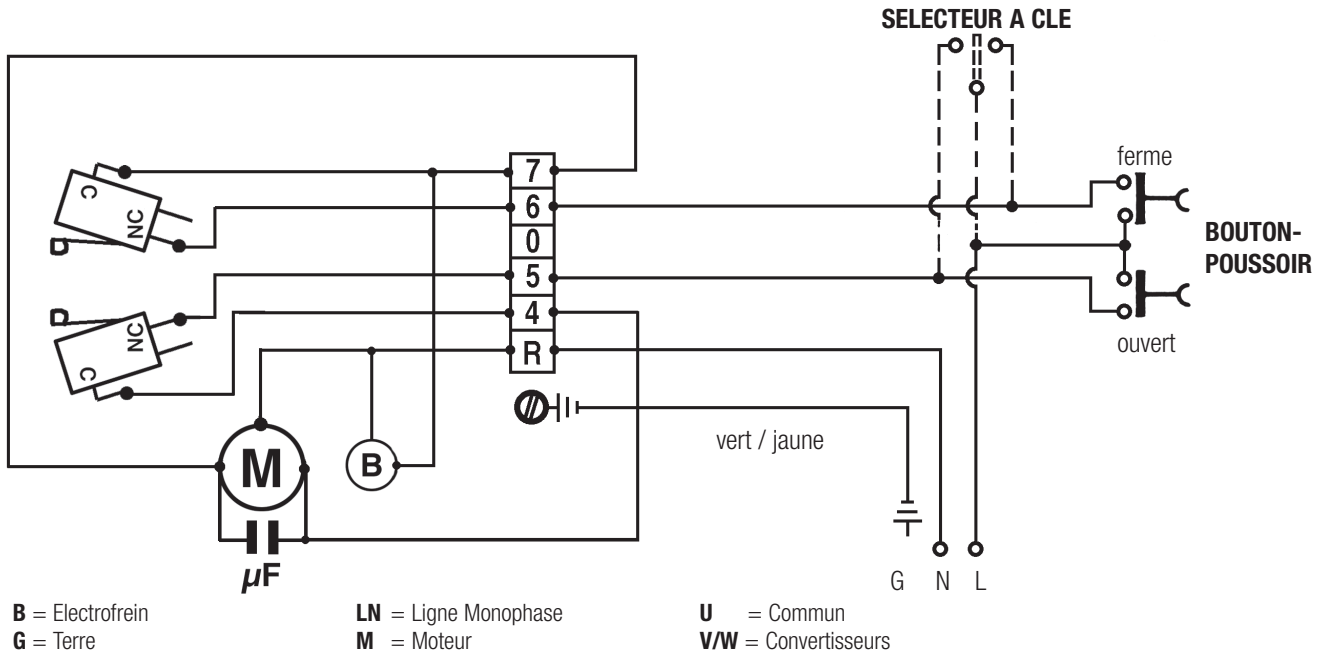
SELECTEUR A CLE

ferme

BOUTON-POUSSOIR

ouvert

7
6
0
5
4
R

C
NC
C
NC

M
B
μF

vert / jaune

G N L

**B** = Electrofrein
**G** = Terre

**LN** = Ligne Monophase
**M** = Moteur

**U** = Commun
**V/W** = Convertisseurs